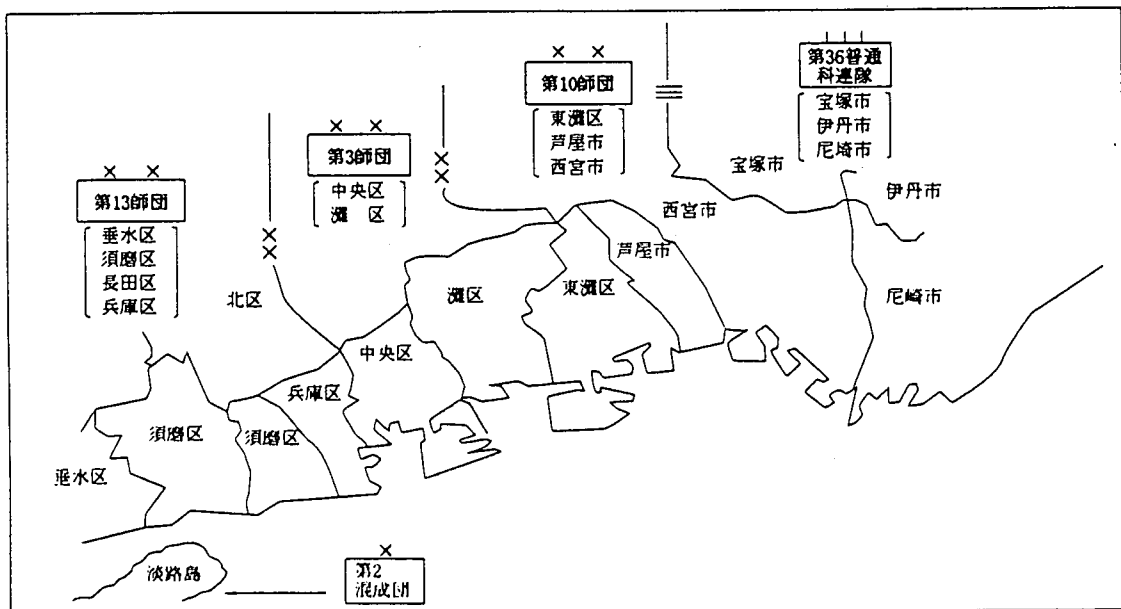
第36普通科連隊
宝塚市
伊丹市
尼崎市

第10師団
東灘区
芦屋市
西宮市

第3師団
中央区
灘区

第13師団
垂水区
須磨区
長田区
兵庫区

宝塚市
伊丹市
西宮市
芦屋市
東灘区
灘区
北区
尼崎市
中央区
兵庫区
須磨区
須磨区
垂水区

淡路島
第2
混成団